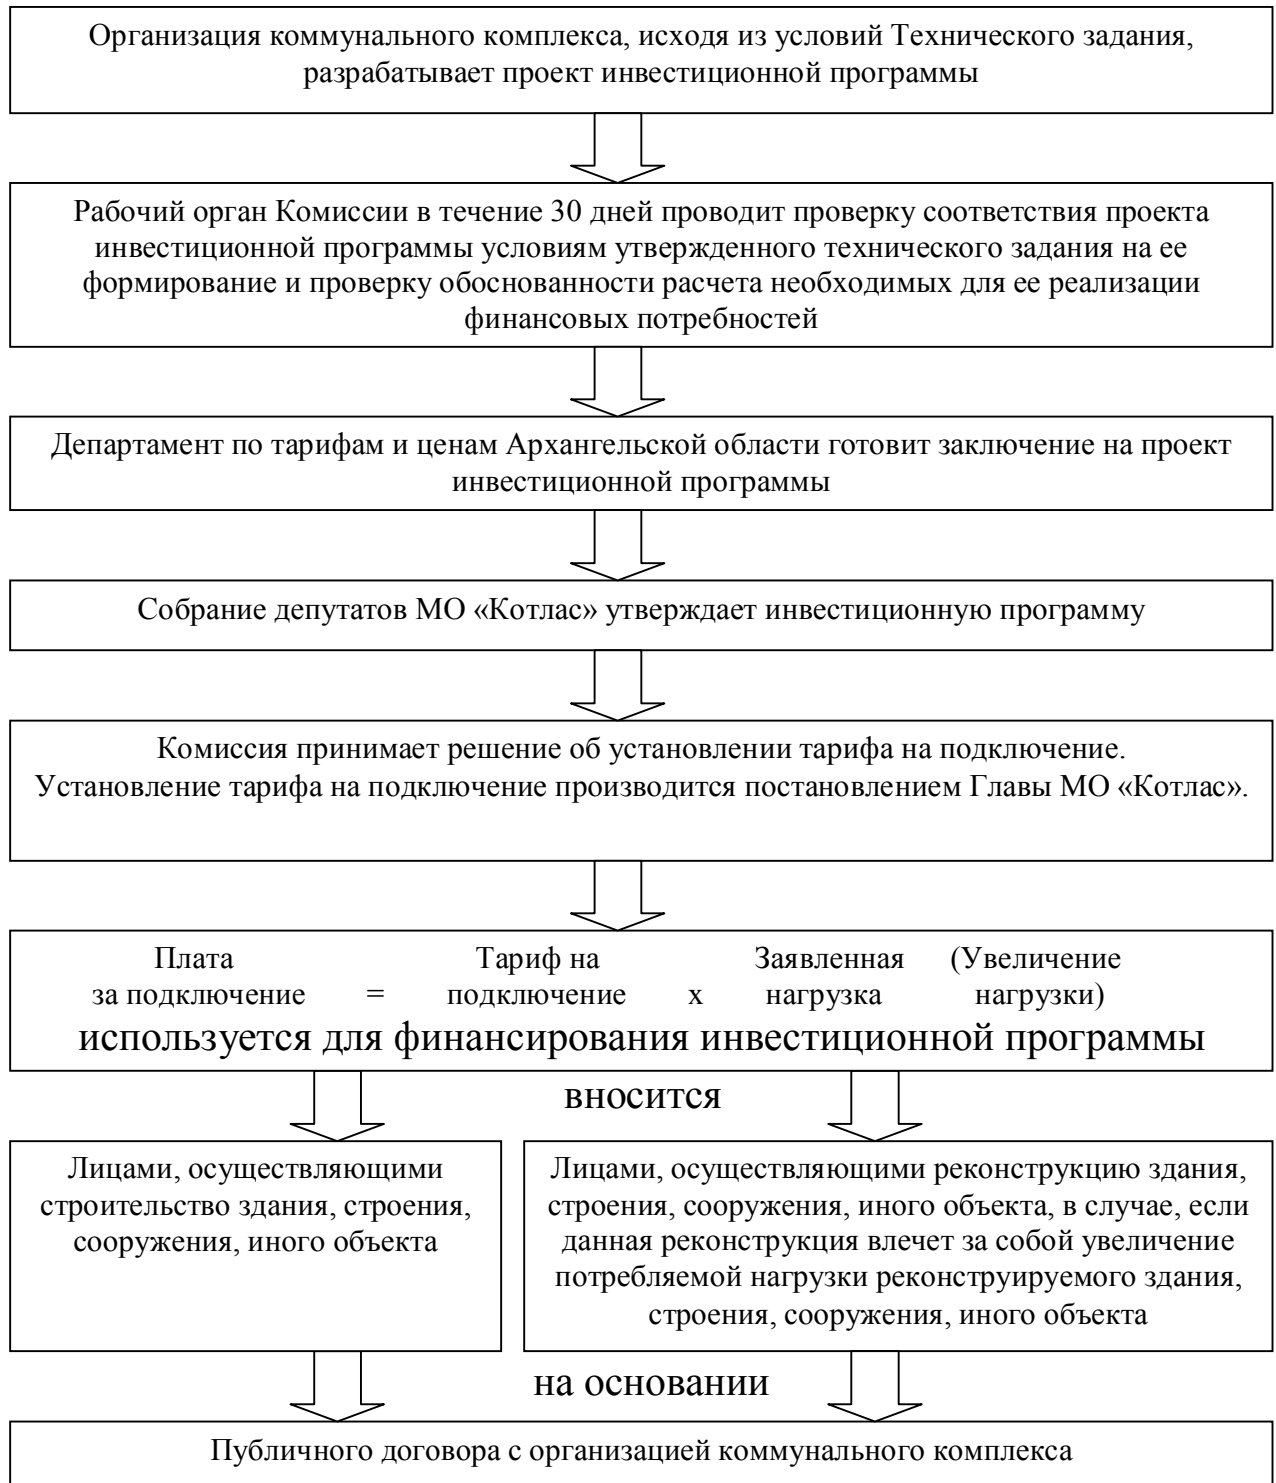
Организация коммунального комплекса, исходя из условий Технического задания, разрабатывает проект инвестиционной программы

Рабочий орган Комиссии в течение 30 дней проводит проверку соответствия проекта инвестиционной программы условиям утвержденного технического задания на ее формирование и проверку обоснованности расчета необходимых для ее реализации финансовых потребностей

Департамент по тарифам и ценам Архангельской области готовит заключение на проект инвестиционной программы

Собрание депутатов МО «Котлас» утверждает инвестиционную программу

Комиссия принимает решение об установлении тарифа на подключение. Установление тарифа на подключение производится постановлением Главы МО «Котлас».

Плата за подключение = Тариф на подключение x Заявленная нагрузка (Увеличение нагрузки)

используется для финансирования инвестиционной программы

вносится

Лицами, осуществляющими строительство здания, строения, сооружения, иного объекта

Лицами, осуществляющими реконструкцию здания, строения, сооружения, иного объекта, в случае, если данная реконструкция влечет за собой увеличение потребляемой нагрузки реконструируемого здания, строения, сооружения, иного объекта

на основании

Публичного договора с организацией коммунального комплекса